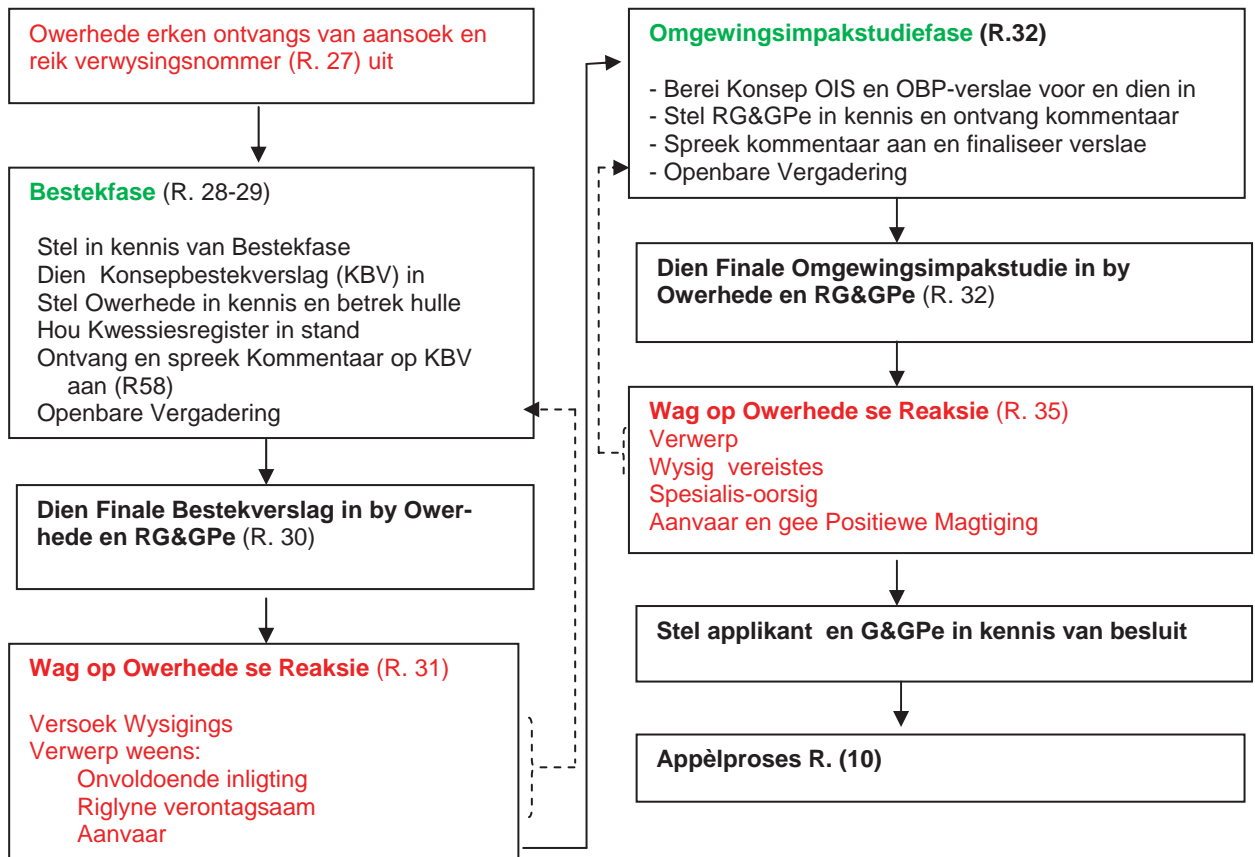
Owerhede erken ontvangs van aansoek en reik verwysingsnommer (R. 27) uit

Bestekfase (R. 28-29)

Stel in kennis van Bestekfase
Dien Konsepbestekverslag (KBV) in
Stel Owerhede in kennis en betrek hulle
Hou Kwessiesregister in stand
Ontvang en spreek Kommentaar op KBV aan (R58)
Openbare Vergadering

Dien Finale Bestekverslag in by Owerhede en RG&GPe (R. 30)

Wag op Owerhede se Reaksie (R. 31)

Versoek Wysigings
Verwerp weens:
Onvoldoende inligting
Riglyne verontagsaam
Aanvaar

Omgewingsimpakstudiefase (R.32)

- Berei Konsep OIS en OBP-verslae voor en dien in
- Stel RG&GPe in kennis en ontvang kommentaar
- Spreek kommentaar aan en finaliseer verslae
- Openbare Vergadering

Dien Finale Omgewingsimpakstudie in by Owerhede en RG&GPe (R. 32)

Wag op Owerhede se Reaksie (R. 35)
Verwerp
Wysig vereistes
Spesialis-oorsig
Aanvaar en gee Positiewe Magtiging

Stel applikant en G&GPe in kennis van besluit

Appèlproses R. (10)